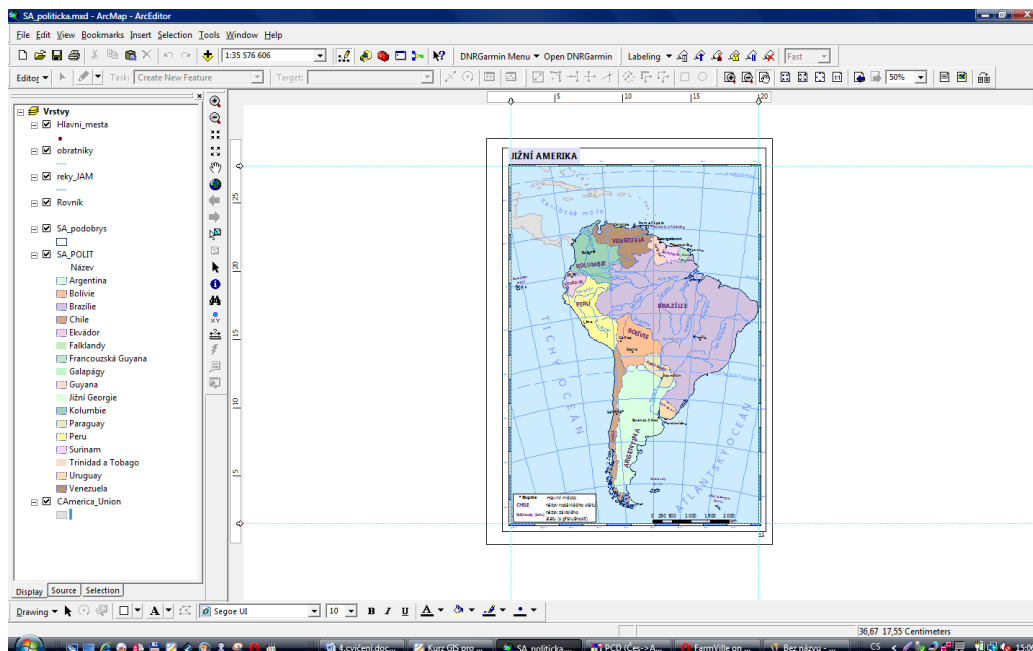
SA_politicka.mxd - ArcMap - ArcEditor

File Edit View Bookmarks Insert Selection Tools Window Help

1:35 576 606

DNRGarmin Menu ▾ Open DNRGarmin

Labeling ▾

Fast

Editor ▾

Task: Create New Feature

Target:

50%

Vrstvy
Hlavni_mesta
obratniky
reky_JAM
Rovnik
SA_podobrys
SA_POLIT
Název
Argentina
Bolívie
Brazílie
Chile
Ekvádor
Falklandy
Francouzská Guyana
Galapágy
Guyana
Jižní Georgie
Kolumbie
Paraguay
Peru
Surinam
Trinidad a Tobago
Uruguay
Venezuela
CAmerica_Union

Display Source Selection

5 10 15 20

25 20 15 10 5

JIŽNÍ AMERIKA

VENEZUELA

KOLUMBIE

EKVÁDOR

PERU

BRAZÍLIE

BOLÍVIE

CHILE

ARGENTINA

TICHÝ OCEÁN

ATLANTSKÝ OCEÁN

Hlavní město

CHILE název nezávislého státu

název závislého státu (s příslušností)

0 250 500 1 000 1 500 2 000

Drawing ▾

Segoe UI

10

B I U

36,67 17,55 Centimeters

4.cvičení.doc...

Kurz GIS pro ...

SA_politicka...

PCD (Čes->A...

FarmVille on ...

Bez názvu - ...

CS

15:0